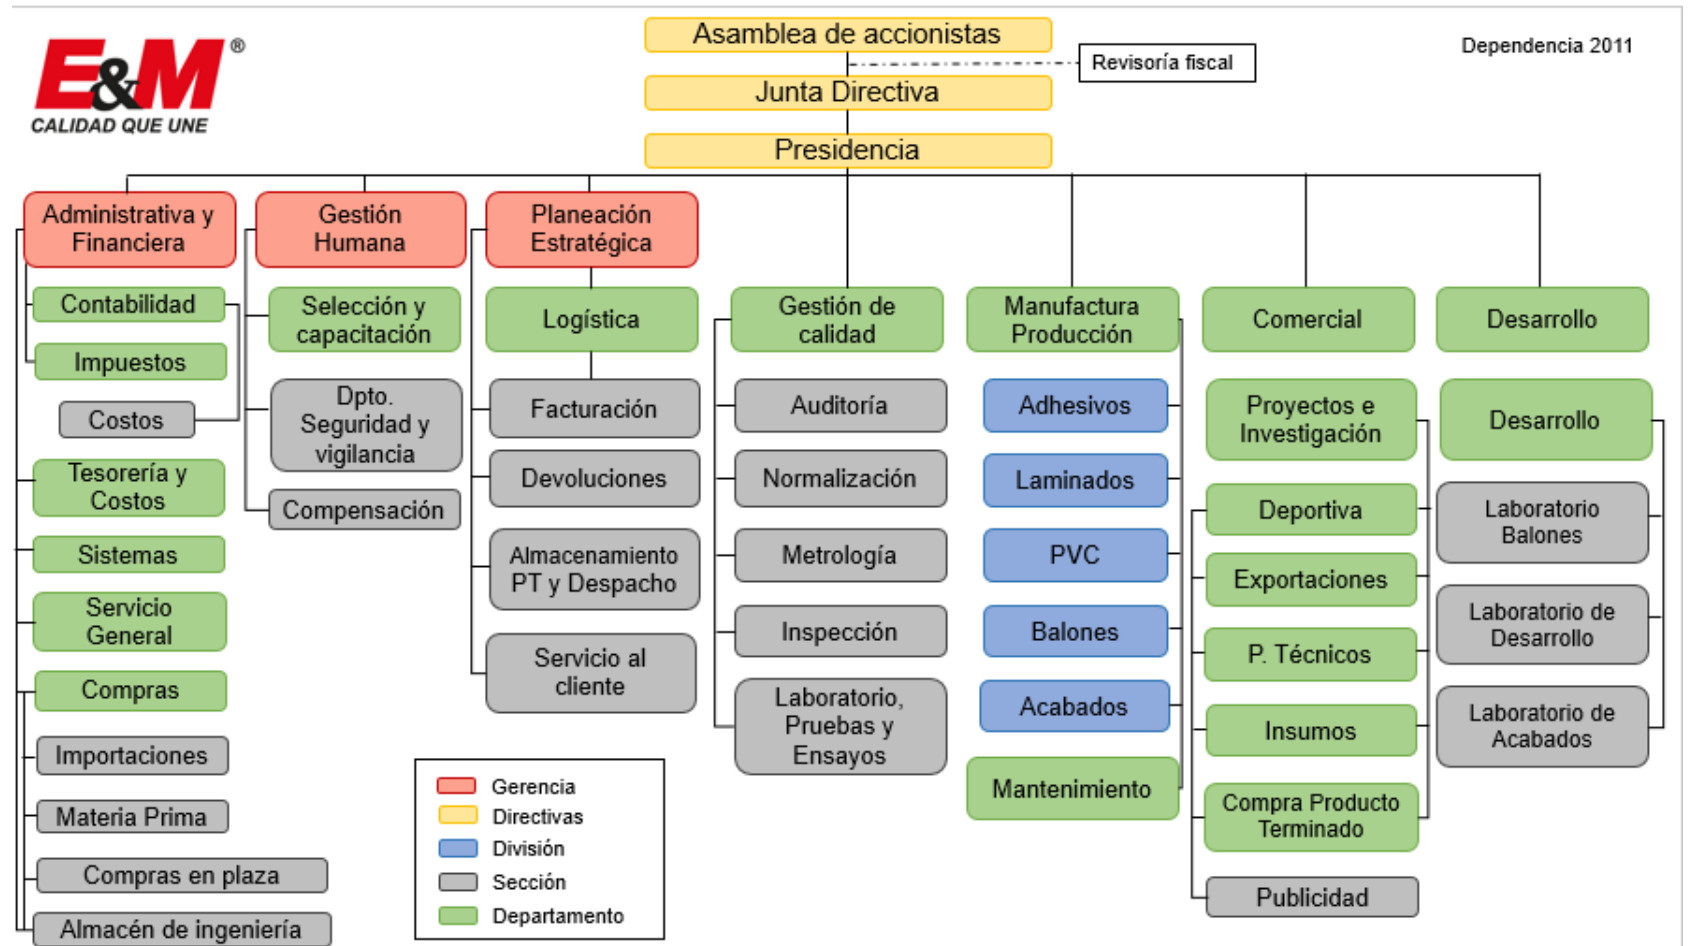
E&M®
CALIDAD QUE UNE

Asamblea de accionistas
Revisoría fiscal
Dependencia 2011
Junta Directiva
Presidencia

Administrativa y Financiera
Contabilidad
Impuestos
Costos
Tesorería y Costos
Sistemas
Servicio General
Compras
Importaciones
Materia Prima
Compras en plaza
Almacén de ingeniería

Gestión Humana
Selección y capacitación
Dpto. Seguridad y vigilancia
Compensación

Planeación Estratégica
Logística
Facturación
Devoluciones
Almacenamiento PT y Despacho
Servicio al cliente

Gestión de calidad
Auditoría
Normalización
Metrología
Inspección
Laboratorio, Pruebas y Ensayos

Manufactura Producción
Adhesivos
Laminados
PVC
Balones
Acabados
Mantenimiento

Comercial
Proyectos e Investigación
Deportiva
Exportaciones
P. Técnicos
Insumos
Compra Producto Terminado
Publicidad

Desarrollo
Desarrollo
Laboratorio Balones
Laboratorio de Desarrollo
Laboratorio de Acabados

Gerencia
Directivas
División
Sección
Departamento